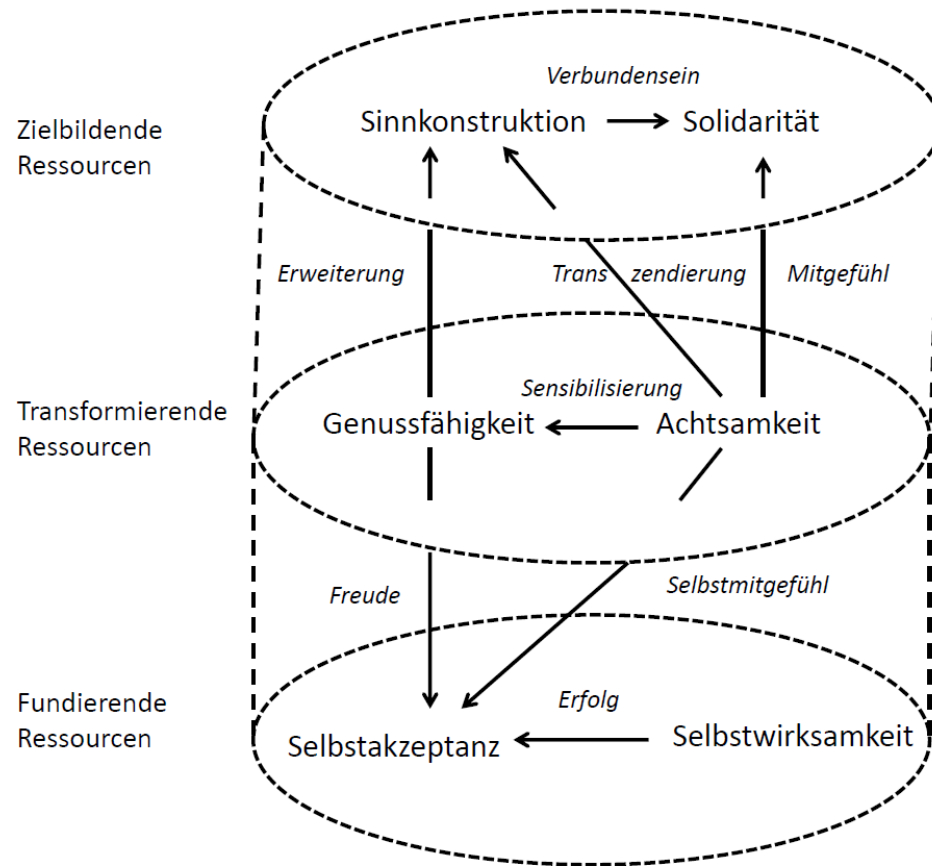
Zielbildende Ressourcen

Verbundensein

Sinnkonstruktion → Solidarität

Erweiterung

Trans zendierung

Mitgefühl

Transformierende Ressourcen

Sensibilisierung

Genussfähigkeit ← Achtsamkeit

Freude

Selbstmitgefühl

Fundierende Ressourcen

Erfolg

Selbstakzeptanz ← Selbstwirksamkeit